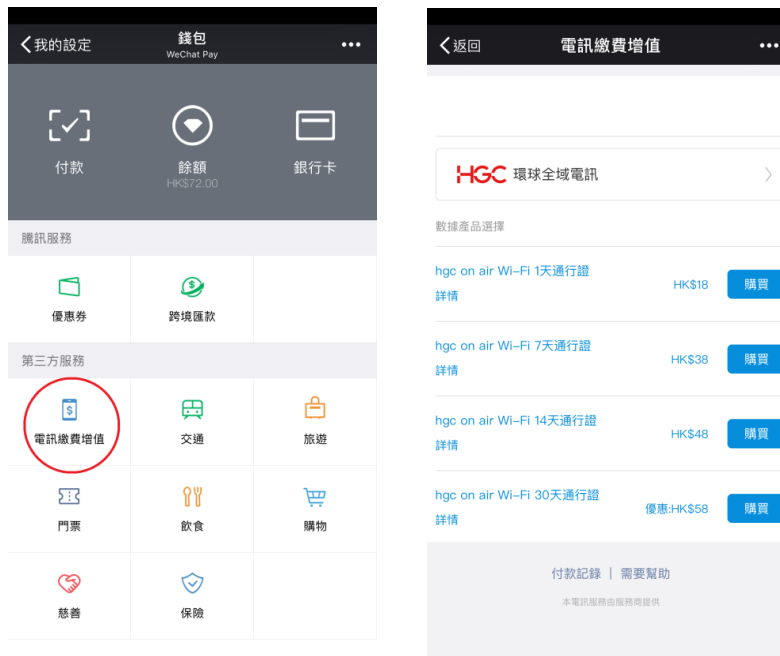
く我的設定

錢包
WeChat Pay

•••

付款

餘額
HK$72.00

銀行卡

騰訊服務

優惠券

跨境匯款

第三方服務

電訊繳費增值

交通

旅遊

門票

飲食

購物

慈善

保險

く返回

電訊繳費增值

•••

HGC 環球全域電訊

數據產品選擇

hgc on air Wi-Fi 1天通行證
詳情
HK$18
購買

hgc on air Wi-Fi 7天通行證
詳情
HK$38
購買

hgc on air Wi-Fi 14天通行證
詳情
HK$48
購買

hgc on air Wi-Fi 30天通行證
詳情
優惠:HK$58
購買

付款記錄 | 需要幫助

本電訊服務由服務商提供